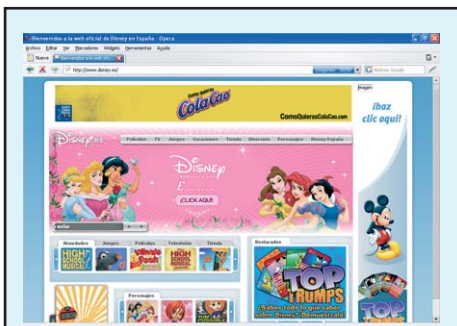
¡Bienvenidos a la web oficial de Disney en España - Opera
Archivo Editar Ver Marcadores Widgets Herramientas Ayuda
Nueva Bienvenidos a la web ofic
http://www.disney.es/
Google
Imagen
ColaCao
ComoQuierasColaCao.com
¡haz clic aquí!
Disney.es
Películas TV Juegos Vacaciones Tienda Diversión Personajes Disney España
Disney
¡CLICK AQUÍ!
Novedades Juegos Películas Televisión Tienda
HIGH SCHOOL MUSICAL
HIGH SCHOOL MUSICAL
Destacados
TOP TRUMPS
¿Sabes todo lo que sabes sobre Disney? Demuéstralo
Personajes